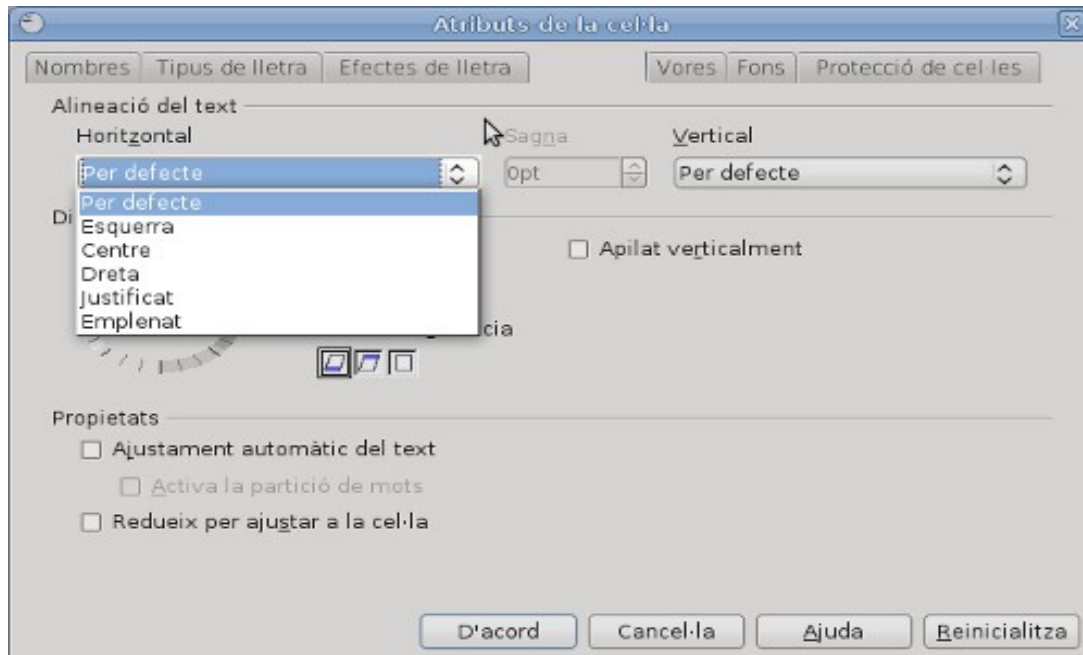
Atributs de la cel·la

Nombres | Tipus de lletra | Efectes de lletra | Vores | Fons | Protecció de cel·les

Alineació del text

Horitzontal

Sagna

Vertical

Per defecte

0pt

Per defecte

Per defecte
Esquerra
Centre
Dreta
Justificat
Emplenat

Di

Apilat verticalment

cia

Propietats

Ajustament automàtic del text

Activa la partició de mots

Redueix per ajustar a la cel·la

D'acord | Cancel·la | Ajuda | Reinicialitza